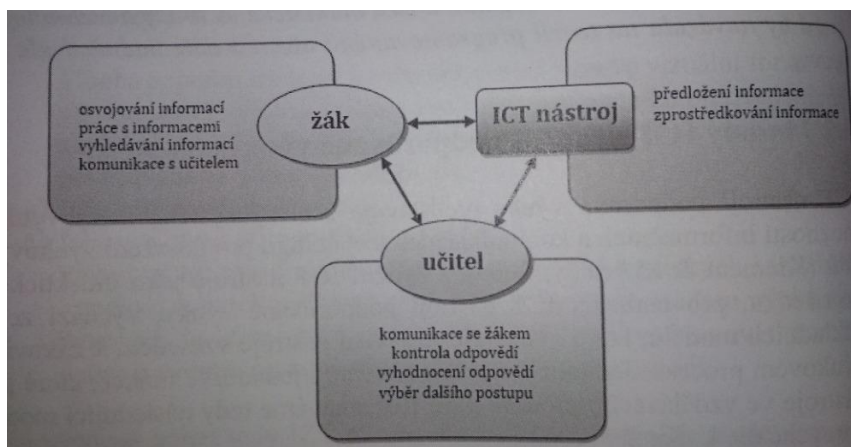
osvojování informací
práce s informacemi
vyhledávání informací
komunikace s učitelem

žák

ICT nástroj

předložení informace
zprostředkování informace

učitel

komunikace se žákem
kontrola odpovědí
vyhodnocení odpovědí
výběr dalšího postupu